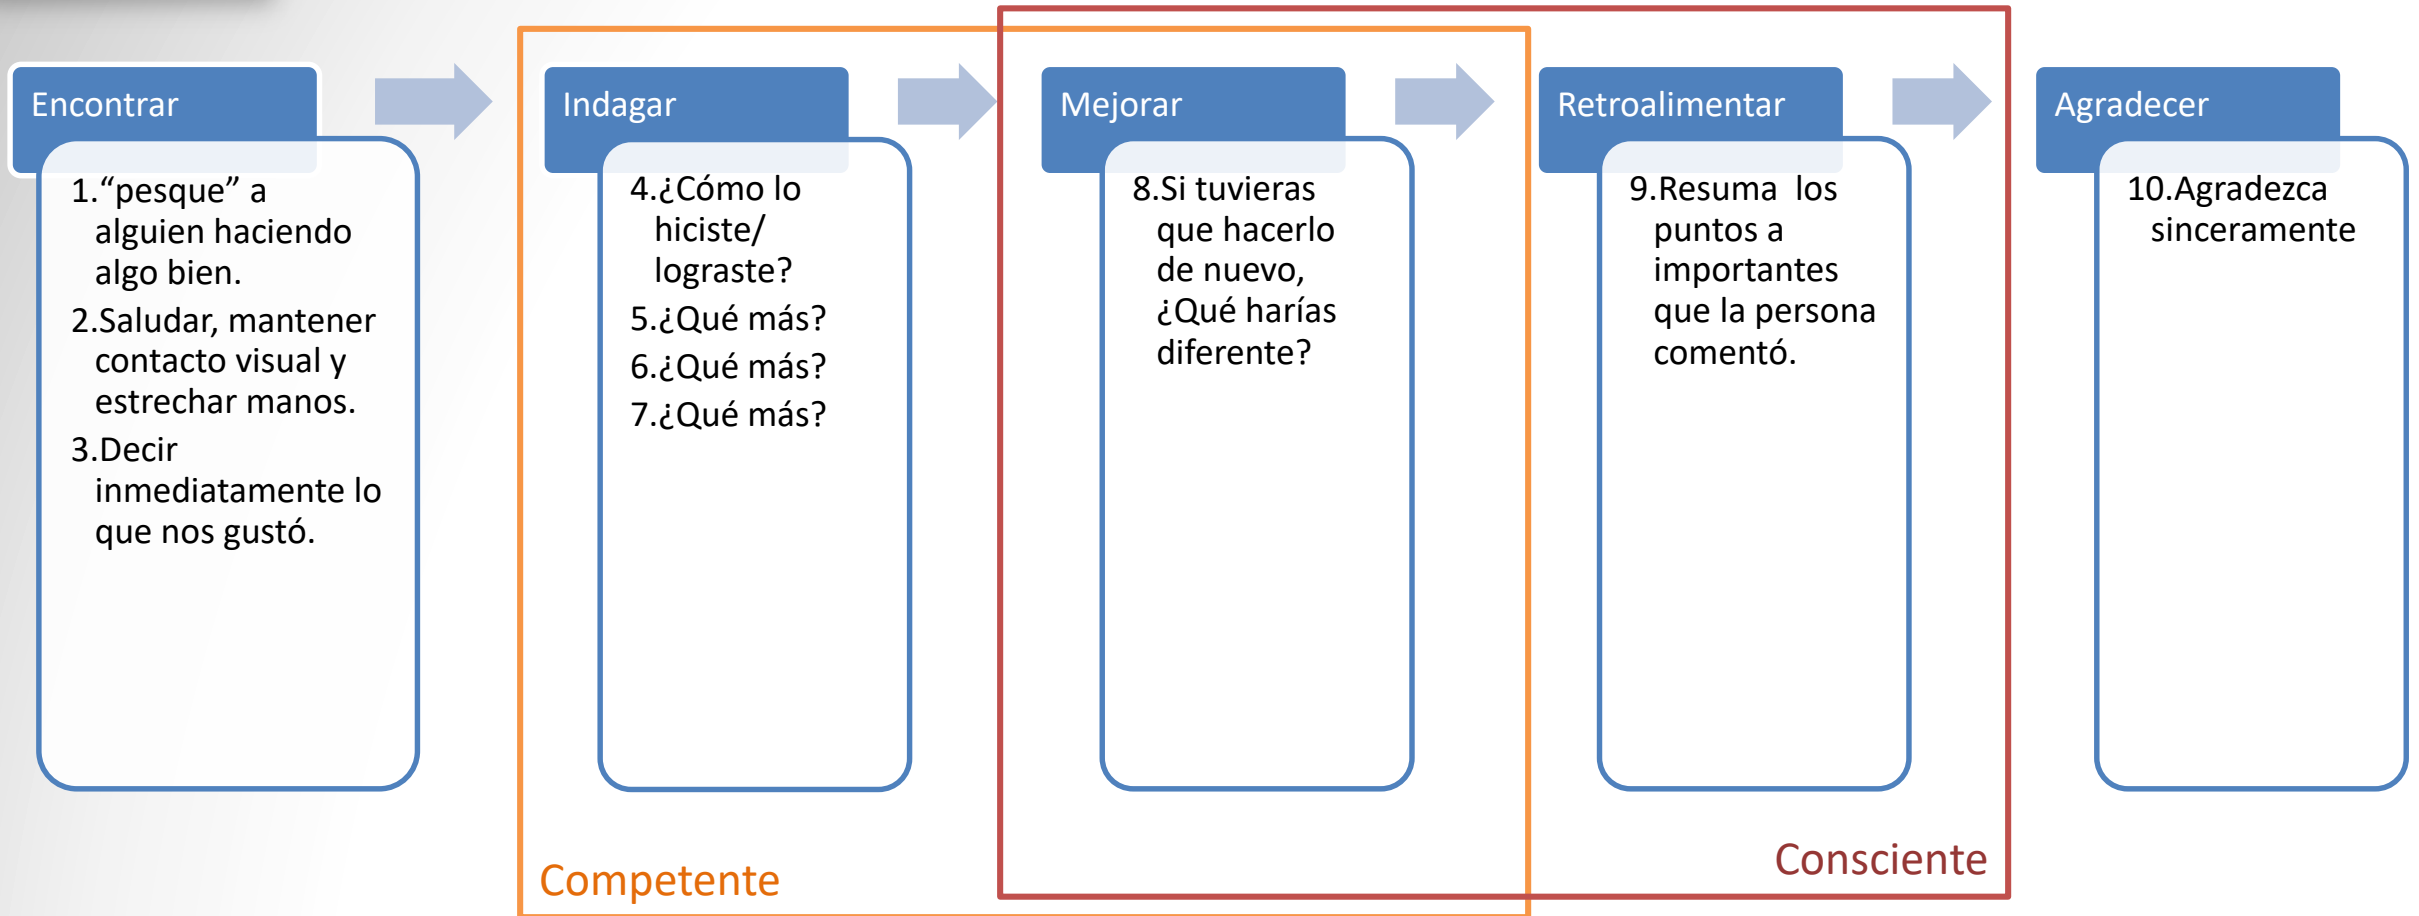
Encontrar

1.“pesque” a alguien haciendo algo bien.
2.Saludar, mantener contacto visual y estrechar manos.
3.Decir inmediatamente lo que nos gustó.

Indagar

4.¿Cómo lo hiciste/ lograste?
5.¿Qué más?
6.¿Qué más?
7.¿Qué más?

Mejorar

8.Si tuvieras que hacerlo de nuevo, ¿Qué harías diferente?

Retroalimentar

9.Resuma los puntos a importantes que la persona comentó.

Agradecer

10.Agradezca sinceramente

Competente

Consciente